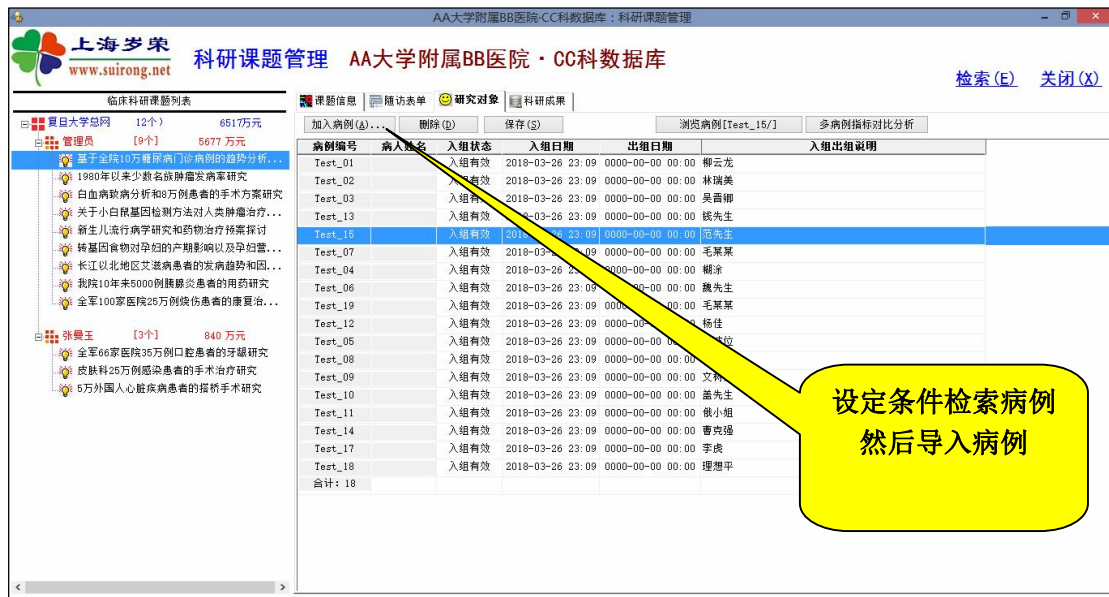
AA大学附属BB医院-CC科数据库：科研课题管理

上海岁荣
www.suirong.net

科研课题管理 AA大学附属BB医院·CC科数据库

检索(E) 关闭(X)

临床科研课题列表

复旦大学总网 12个) 6517万元
管理员 [9个] 5677 万元
基于全院10万糖尿病门诊病例的趋势分析...
1980年以来少数名族肺癌发病率研究
白血病致病分析和8万例患者的手术方案研究
关于小白鼠基因检测方法对人类肿瘤治疗...
新生儿流行病学研究和药物治疗预案探讨
转基因食物对孕妇的产期影响以及孕妇营...
长江以北地区艾滋病患者的发病趋势和因...
我院10年来5000例胰腺炎患者的用药研究
全军100家医院25万例烧伤患者的康复治...
张曼玉 [3个] 840 万元
全军66家医院35万例口腔患者的牙龈研究
皮肤科25万例感染患者的手术治疗研究
5万外国人心脏疾病患者的搭桥手术研究

课题信息 随访表单 研究对象 科研成果

加入病例(A)... 删除(D) 保存(S) 浏览病例[Test_15/] 多病例指标对比分析

| 病例编号 | 病人姓名 | 入组状态 | 入组日期 | 出组日期 | 入组出组说明 |
|---|---|---|---|---|---|
| Test_01 | | 入组有效 | 2018-03-26 23:09 | 0000-00-00 00:00 | 柳云龙 |
| Test_02 | | 入组有效 | 2018-03-26 23:09 | 0000-00-00 00:00 | 林瑞美 |
| Test_03 | | 入组有 | 2018-03-26 23:09 | 0000-00-00 00:00 | 吴晋卿 |
| Test_13 | | 入组有效 | 2018-03-26 23:09 | 0000-00-00 00:00 | 钱先生 |
| Test_15 | | 入组有效 | 2018-03-26 23:09 | 0000-00-00 00:00 | 范先生 |
| Test_07 | | 入组有效 | 2018-03-26 23:09 | 0000-00-00 00:00 | 毛某某 |
| Test_04 | | 入组有效 | 2018-03-26 23 | 0000-00-00 00:00 | 糊涂 |
| Test_06 | | 入组有效 | 2018-03-26 23:09 | 00:00 | 魏先生 |
| Test_19 | | 入组有效 | 2018-03-26 23:09 | 000 00:00 | 毛某某 |
| Test_12 | | 入组有效 | 2018-03-26 23:09 | 0000-00 | 杨佳 |
| Test_05 | | 入组有效 | 2018-03-26 23:09 | 0000-00-00 | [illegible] |
| Test_08 | | 入组有效 | 2018-03-26 23:09 | 0000-00-00 00 | |
| Test_09 | | 入组有效 | 2018-03-26 23:09 | 0000-00-00 00:00 | 文科 |
| Test_10 | | 入组有效 | 2018-03-26 23:09 | 0000-00-00 00:00 | 盖先生 |
| Test_11 | | 入组有效 | 2018-03-26 23:09 | 0000-00-00 00:00 | 俄小姐 |
| Test_14 | | 入组有效 | 2018-03-26 23:09 | 0000-00-00 00:00 | 曹克强 |
| Test_17 | | 入组有效 | 2018-03-26 23:09 | 0000-00-00 00:00 | 李虎 |
| Test_18 | | 入组有效 | 2018-03-26 23:09 | 0000-00-00 00:00 | 理想平 |
| 合计：18 | | | | | |

设定条件检索病例
然后导入病例